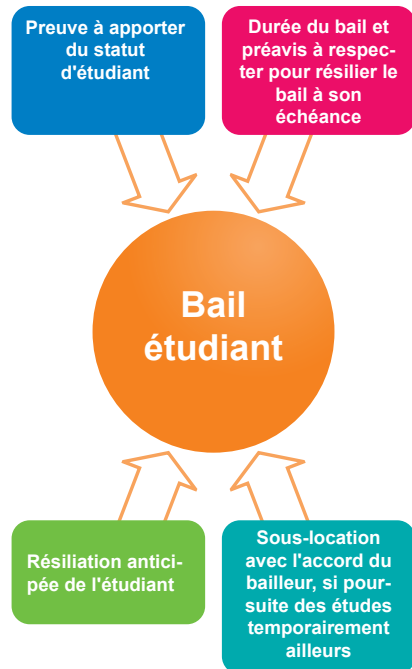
Preuve à apporter du statut d'étudiant

Durée du bail et préavis à respecter pour résilier le bail à son échéance

Bail étudiant

Résiliation anticipée de l'étudiant

Sous-location avec l'accord du bailleur, si poursuite des études temporairement ailleurs